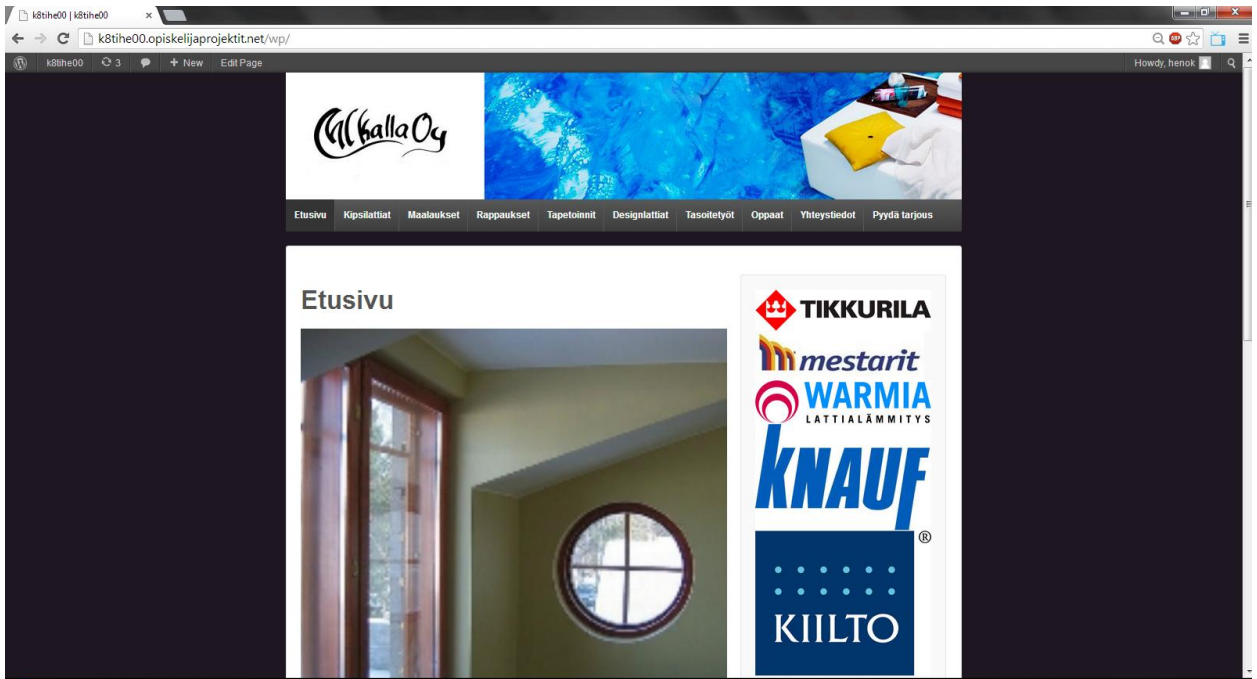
k8tihe00 | k8tihe00

k8tihe00.opiskelijaprojektit.net/wp/

k8tihe00 3 + New Edit Page

Howdy, henok

Malkalla Oy

Etusivu Kipsilattiat Maalaukset Rappaukset Tapetoinnit Designlattiat Tasoitetyöt Oppaat Yhteystiedot Pyydä tarjous

Etusivu

TIKKURILA

mestarit

WARMIA
LATTIALÄMMITYS

KNAUF ®

KIILTO